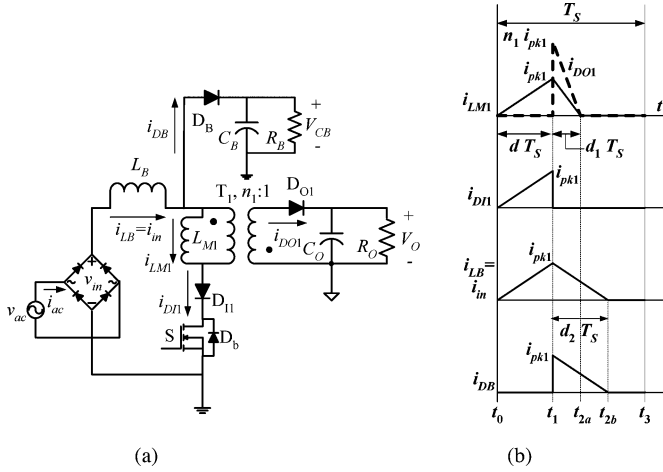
$i_{DB}$
$D_B$
$C_B$
$R_B$
+
$V_{CB}$
-
$L_B$
$T_1$, $n_1$:1
$D_{O1}$
$i_{LB}=i_{in}$
$L_{M1}$
$i_{LM1}$
$i_{DO1}$
$C_O$
$R_O$
+
$V_O$
-
$v_{in}$
$i_{ac}$
$v_{ac}$
$i_{DI1}$
$D_{I1}$
S
$D_b$

(a)

$T_S$
$n_1\ i_{pk1}$
$i_{pk1}$
$i_{DO1}$
$i_{LM1}$
$t$
$d\ T_S$
$d_1\ T_S$
$i_{DI1}$
$i_{pk1}$
$i_{LB}=$
$i_{in}$
$i_{pk1}$
$d_2\ T_S$
$i_{pk1}$
$i_{DB}$
$t_0$
$t_1$
$t_{2a}$
$t_{2b}$
$t_3$

(b)